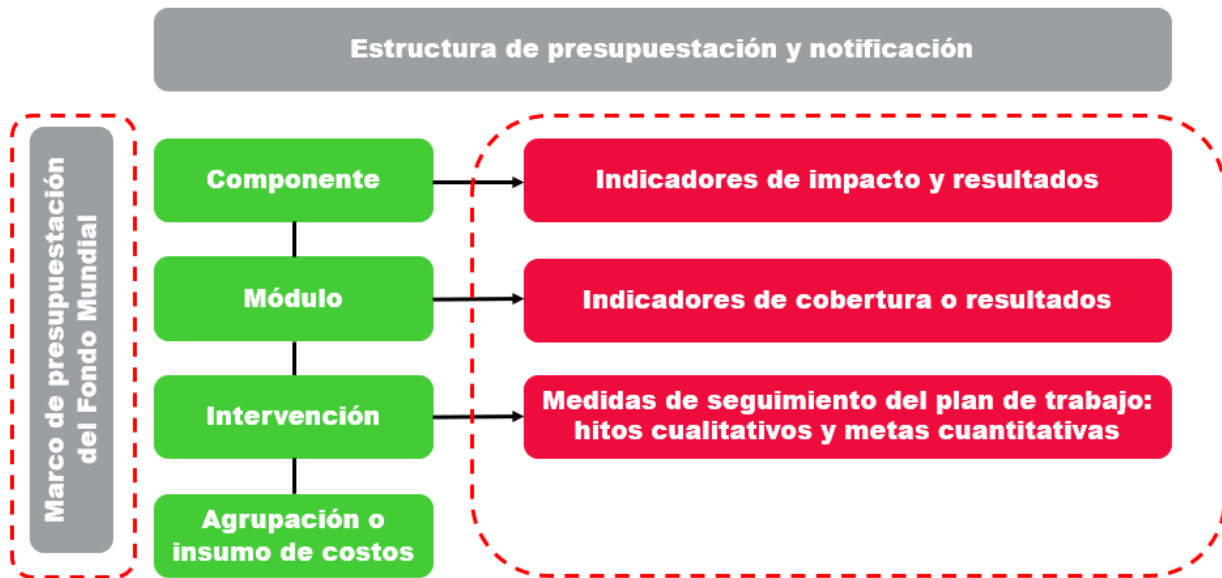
Estructura de presupuestación y notificación

Marco de presupuestación del Fondo Mundial

Componente

Indicadores de impacto y resultados

Módulo

Indicadores de cobertura o resultados

Intervención

Medidas de seguimiento del plan de trabajo: hitos cualitativos y metas cuantitativas

Agrupación o insumo de costos